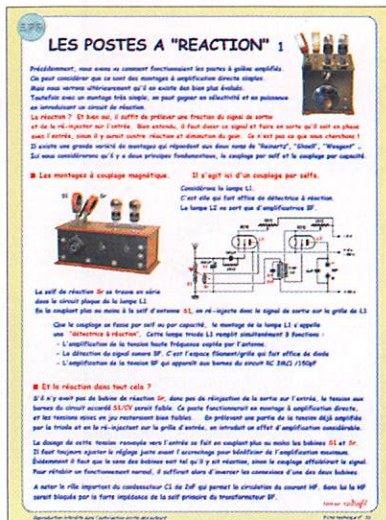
LES POSTES A "REACTION" 1

Précédemment, nous avons vu comment fonctionnaient les postes à galène amplifiés. On peut considérer que ce sont des montages à amplification directe simples. Mais nous verrons ultérieurement qu'il en existe des bien plus évolués. Toutefois avec un montage très simple, on peut gagner en sélectivité et en puissance en introduisant un circuit de réaction.

La réaction ? Et bien oui, il suffit de prélever une fraction du signal de sortie et de la ré-injecter sur l'entrée. Bien entendu, il faut doser ce signal et faire en sorte qu'il soit en phase avec l'entrée, sinon il y aurait contre-réaction et diminution du gain. Ce n'est pas ce que nous cherchons !

Il existe une grande variété de montages qui répondent aux doux noms de "Reinartz", "Shnell", "Weagant" ... Ici nous considérerons qu'il y a deux principes fondamentaux, le couplage par self et le couplage par capacité.

■ Les montages à couplage magnétique.

Il s'agit ici d'un couplage par selfs.

Considérons la lampe L1.
C'est elle qui fait office de détectrice à réaction.
La lampe L2 ne sert que d'amplificatrice BF.

La self de réaction Sr se trouve en série dans le circuit plaque de la lampe L1.
En la couplant plus ou moins à la self d'antenne S1, on ré-injecte donc le signal de sortie sur la grille de L1.

Que le couplage se fasse par self ou par capacité, le montage de la lampe L1 s'appelle une "détectrice à réaction". Cette lampe trioide L1 remplit simultanément 3 fonctions :
- L'amplification de la tension haute fréquence captée par l'antenne.
- La détection du signal sonore BF. C'est l'espace filament/grille qui fait office de diode
- L'amplification de la tension BF qui apparaît aux bornes du circuit RC 2MΩ /150pF

■ Et la réaction dans tout cela ?

S'il n'y avait pas de bobine de réaction Sr, donc pas de réinjection de la sortie sur l'entrée, la tension aux bornes du circuit accordé S1/CV serait faible. Ce poste fonctionnerait en montage à amplification directe, et les tensions aussi en pas nécessairement faibles. En prélevant une partie de la tension déjà amplifiée par la triode et en la ré-injectant sur la grille d'entrée, on introduit un effet d'amplification considérable.

Le dosage de cette tension renvoyée vers l'entrée se fait en couplant plus ou moins les bobines S1 et Sr. Il faut toujours ajuster le réglage juste avant l'accrochage pour bénéficier de l'amplification maximum. Évidemment il faut que le sens des bobines soit tel qu'il y ait réaction, sinon le couplage affaiblirait le signal. Pour rétablir un fonctionnement normal, il suffirait alors d'inverser les connexions d'une des deux bobines.

A noter le rôle important du condensateur C1 de 2nF qui permet la circulation du courant HF. Sans lui la HF serait bloquée par la forte impédance de la self primaire du transformateur BF.

Reproduction interdite sans l'autorisation écrite des auteurs
Fiche technique n° 76